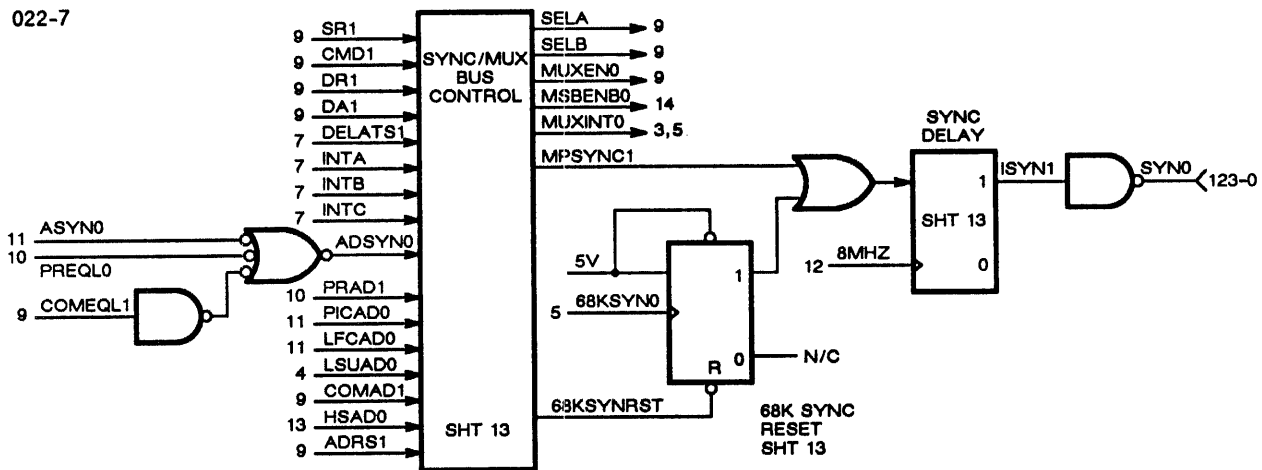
022-7

9 SR1
9 CMD1
9 DR1
9 DA1
7 DELATS1
7 INTA
7 INTB
7 INTC
11 ASYN0
10 PREQL0
9 COMEQL1
ADSYN0
10 PRAD1
11 PICAD0
11 LFCAD0
4 LSUAD0
9 COMAD1
13 HSAD0
9 ADRS1

SYNC/MUX BUS CONTROL

SHT 13

SELA 9
SELB 9
MUXEN0 9
MSBENB0 14
MUXINT0 3,5
MPSYNC1

5V
5 68KSYN0
1
0 N/C
R
68KSYNRST

68K SYNC RESET SHT 13

SYNC DELAY
SHT 13
1
0
12 8MHZ
ISYN1
SYN0 123-0